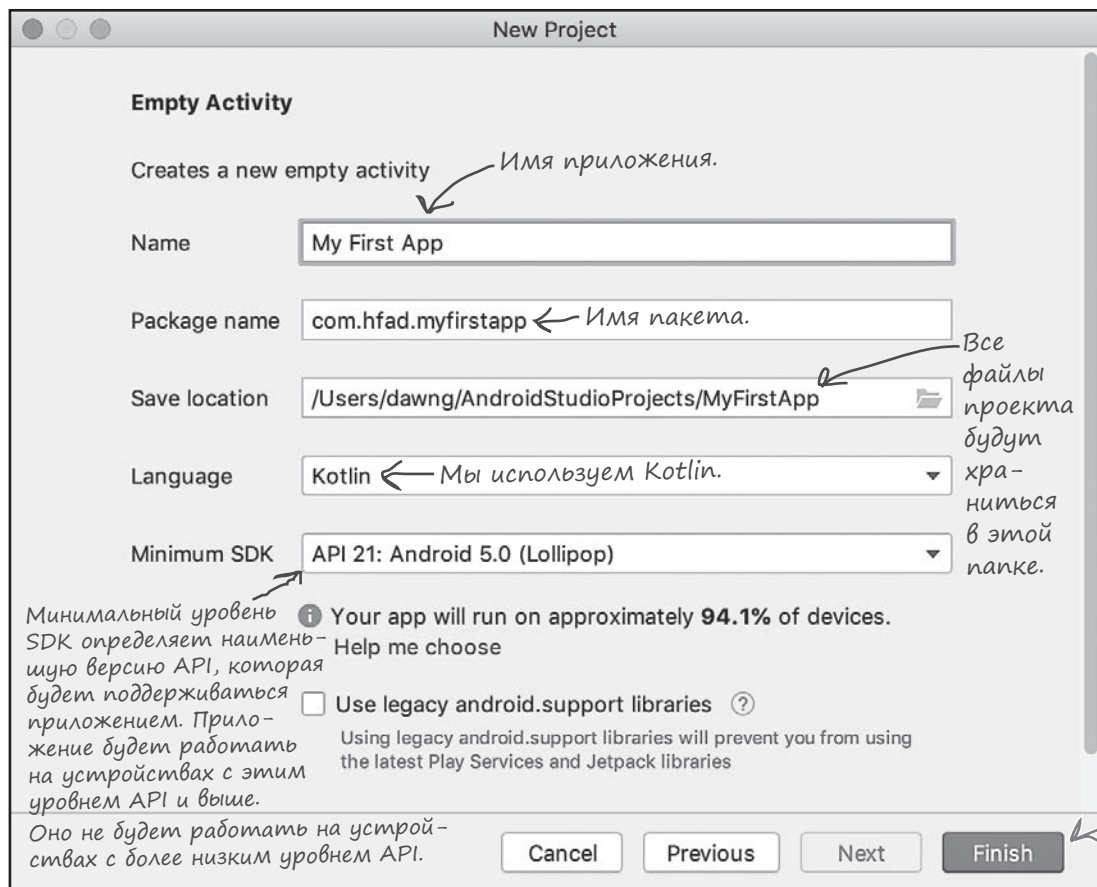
New Project

Empty Activity

Creates a new empty activity

Имя приложения.

Name
My First App

Package name
com.hfad.myfirstapp
Имя пакета.

Save location
/Users/dawng/AndroidStudioProjects/MyFirstApp

Все файлы проекта будут храниться в этой папке.

Language
Kotlin
Мы используем Kotlin.

Minimum SDK
API 21: Android 5.0 (Lollipop)

Минимальный уровень SDK определяет наименьшую версию API, которая будет поддерживаться приложением. Приложение будет работать на устройствах с этим уровнем API и выше.

Your app will run on approximately **94.1%** of devices.
Help me choose

Use legacy android.support libraries ?
Using legacy android.support libraries will prevent you from using the latest Play Services and Jetpack libraries

Оно не будет работать на устройствах с более низким уровнем API.

Cancel
Previous
Next
Finish